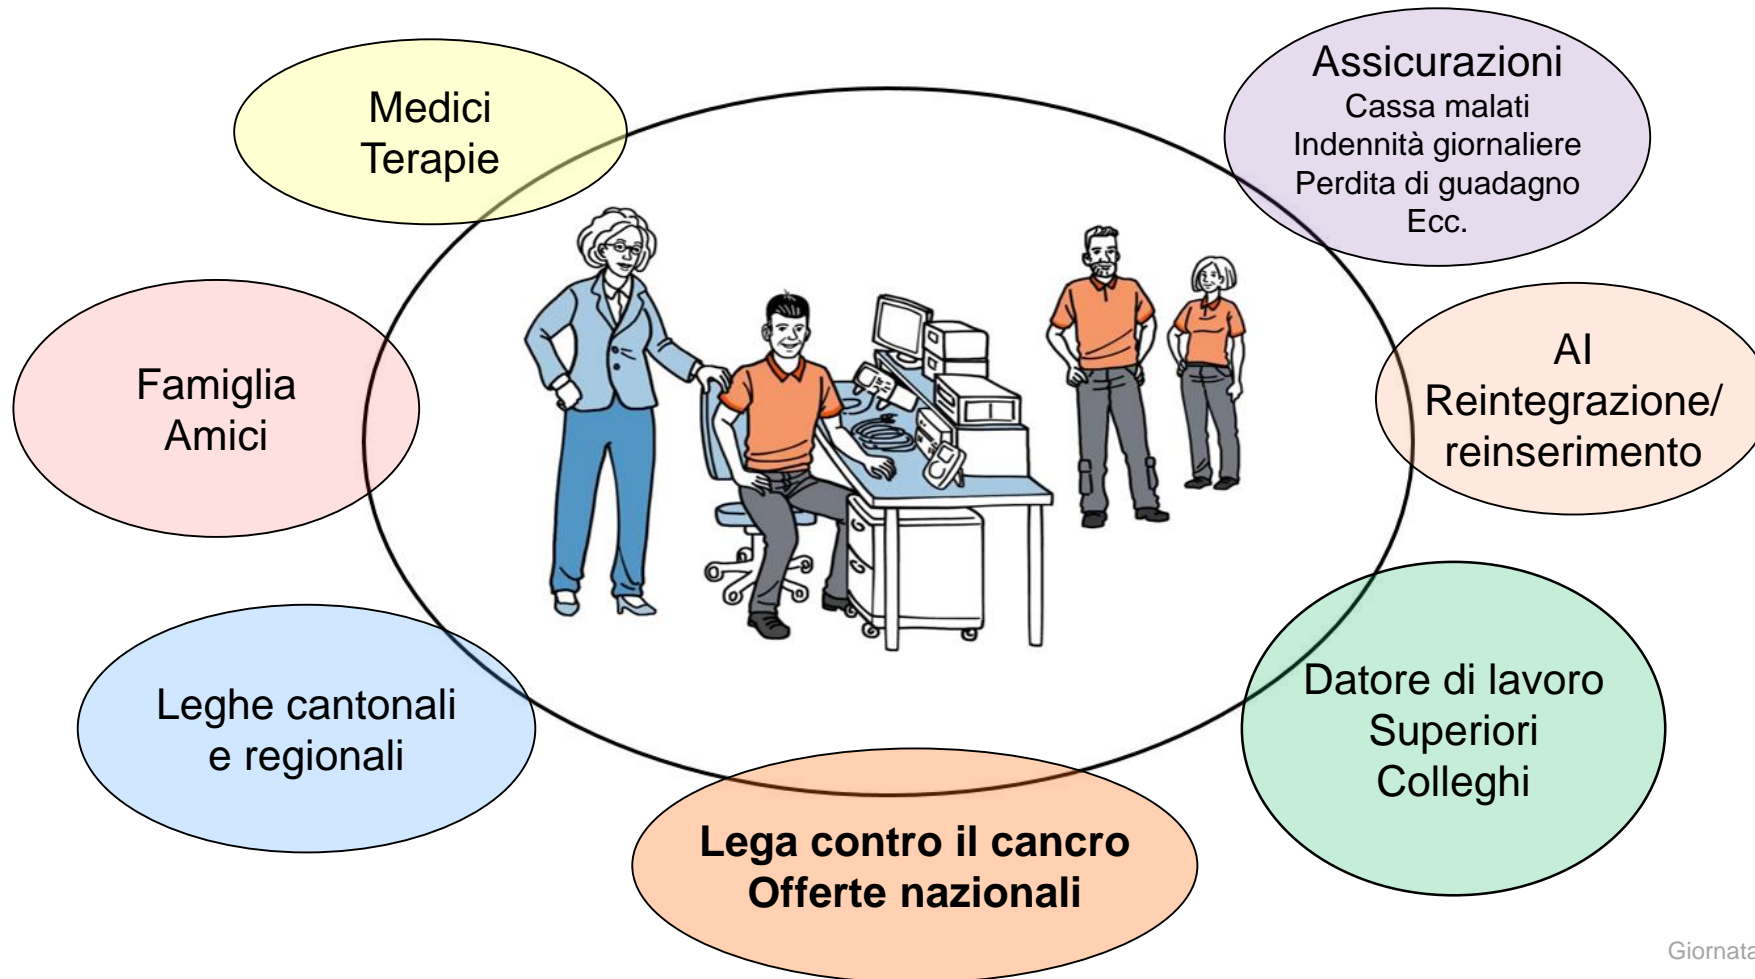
Medici
Terapie

Assicurazioni
Cassa malati
Indennità giornaliere
Perdita di guadagno
Ecc.

Famiglia
Amici

AI
Reintegrazione/
reinserimento

Leghe cantonali
e regionali

Datore di lavoro
Superiori
Colleghi

Lega contro il cancro
Offerte nazionali

Giornata